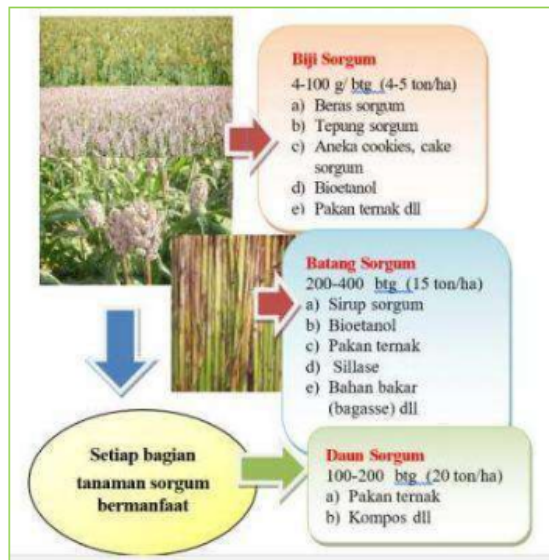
Biji Sorgum
4-100 g/ btg (4-5 ton/ha)
a) Beras sorgum
b) Tepung sorgum
c) Aneka cookies, cake sorgum
d) Bioetanol
e) Pakan ternak dll

Batang Sorgum
200-400 btg (15 ton/ha)
a) Sirup sorgum
b) Bioetanol
c) Pakan ternak
d) Sillase
e) Bahan bakar (bagasse) dll

Setiap bagian tanaman sorgum bermanfaat

Daun Sorgum
100-200 btg (20 ton/ha)
a) Pakan ternak
b) Kompos dll